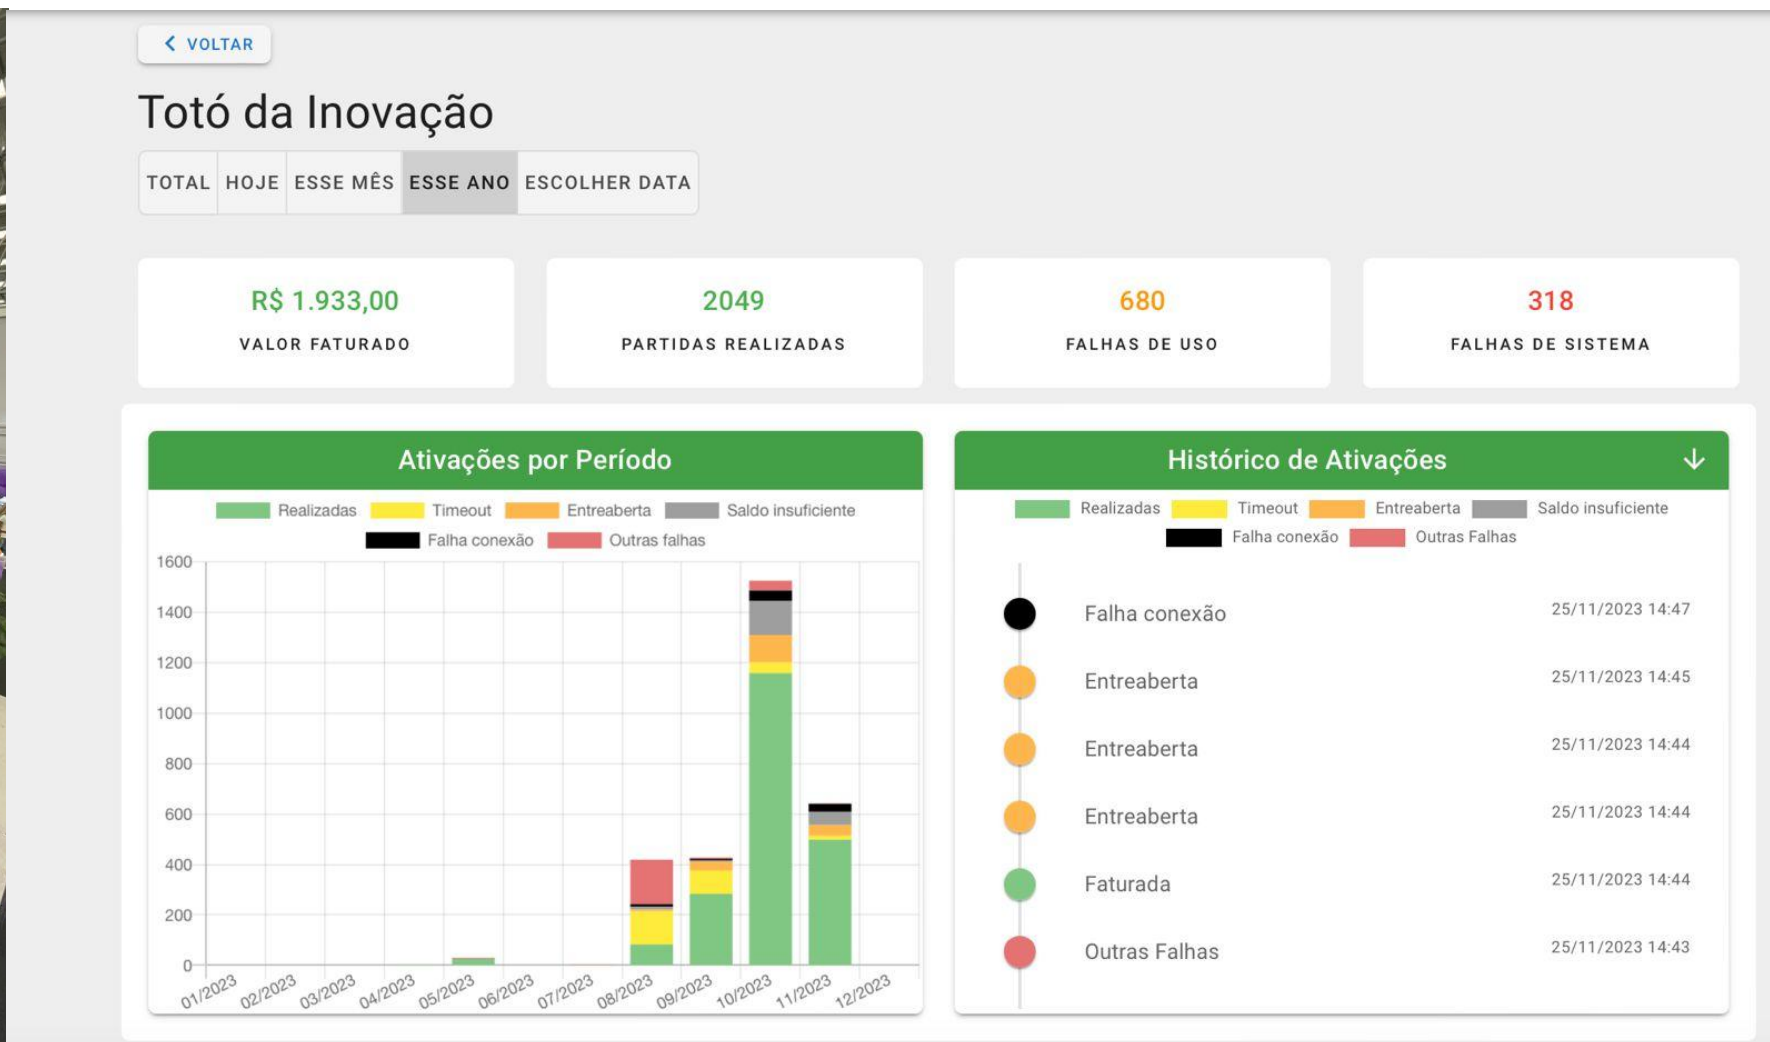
VOLTAR

Totó da Inovação

TOTAL HOJE ESSE MÊS ESSE ANO ESCOLHER DATA

R$ 1.933,00
VALOR FATURADO

2049
PARTIDAS REALIZADAS

680
FALHAS DE USO

318
FALHAS DE SISTEMA

Ativações por Período

Realizadas Timeout Entreaberta Saldo insuficiente Falha conexão Outras falhas

1600
1400
1200
1000
800
600
400
200
0

01/2023 02/2023 03/2023 04/2023 05/2023 06/2023 07/2023 08/2023 09/2023 10/2023 11/2023 12/2023

Histórico de Ativações

Realizadas Timeout Entreaberta Saldo insuficiente Falha conexão Outras Falhas

Falha conexão 25/11/2023 14:47
Entreaberta 25/11/2023 14:45
Entreaberta 25/11/2023 14:44
Entreaberta 25/11/2023 14:44
Faturada 25/11/2023 14:44
Outras Falhas 25/11/2023 14:43